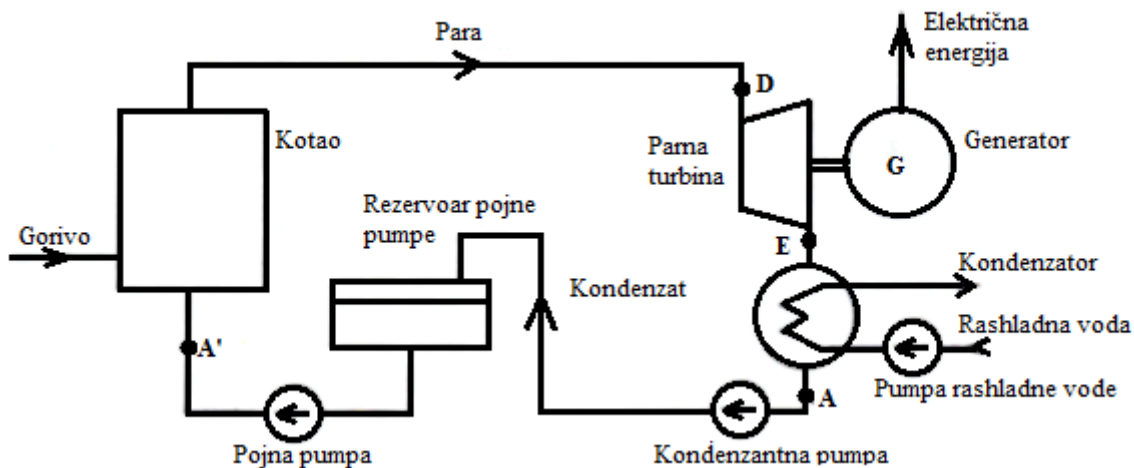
Para

Električna energija

D

Kotao

Parna turbina

G

Generator

Rezervoar pojne pumpe

Gorivo

E

Kondenzator

Kondenzat

Rashladna voda

A'

A

Pumpa rashladne vode

Pojna pumpa

Kondenzantna pumpa